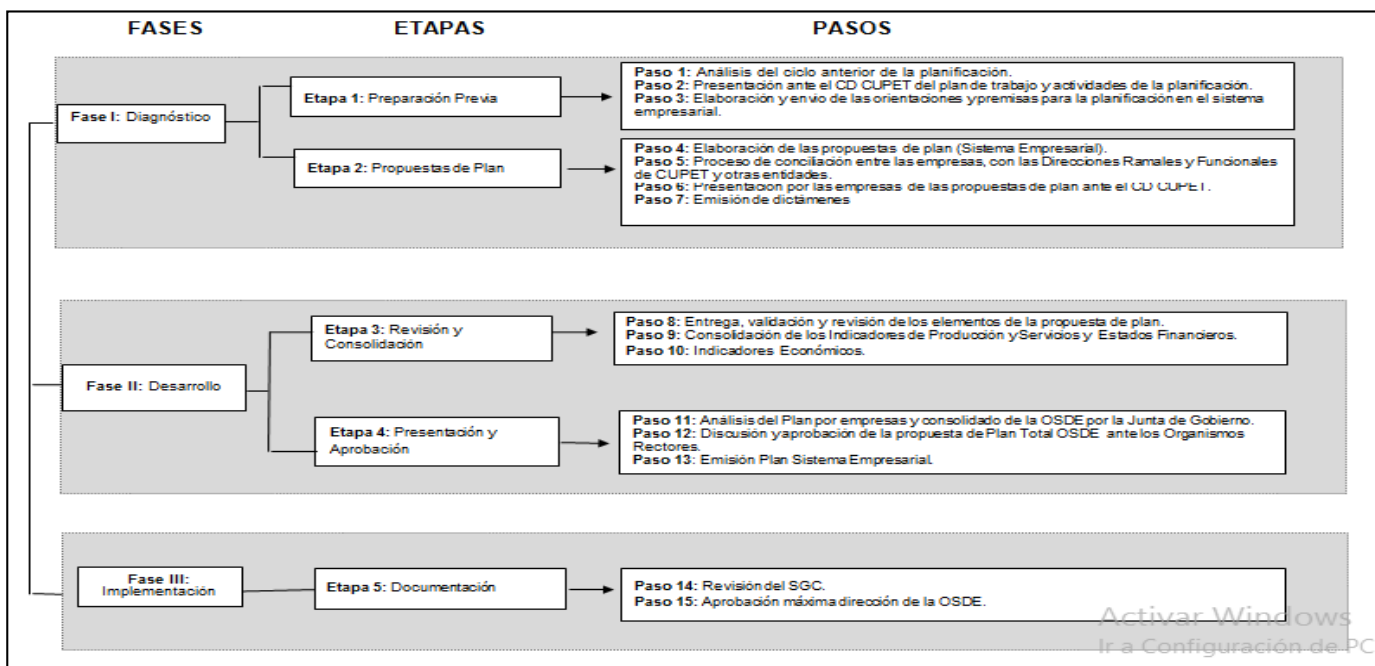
FASES ETAPAS PASOS

Fase I: Diagnóstico

Etapa 1: Preparación Previa

Paso 1: Análisis del ciclo anterior de la planificación.
Paso 2: Presentación ante el CD CUPET del plan de trabajo y actividades de la planificación.
Paso 3: Elaboración y envío de las orientaciones y premisas para la planificación en el sistema empresarial.

Etapa 2: Propuestas de Plan

Paso 4: Elaboración de las propuestas de plan (Sistema Empresarial).
Paso 5: Proceso de conciliación entre las empresas, con las Direcciones Ramales y Funcionales de CUPET y otras entidades.
Paso 6: Presentación por las empresas de las propuestas de plan ante el CD CUPET.
Paso 7: Emisión de dictámenes

Fase II: Desarrollo

Etapa 3: Revisión y Consolidación

Paso 8: Entrega, validación y revisión de los elementos de la propuesta de plan.
Paso 9: Consolidación de los Indicadores de Producción y Servicios y Estados Financieros.
Paso 10: Indicadores Económicos.

Etapa 4: Presentación y Aprobación

Paso 11: Análisis del Plan por empresas y consolidado de la OSDE por la Junta de Gobierno.
Paso 12: Discusión y aprobación de la propuesta de Plan Total OSDE ante los Organismos Rectores.
Paso 13: Emisión Plan Sistema Empresarial.

Fase III: Implementación

Etapa 5: Documentación

Paso 14: Revisión del SGC.
Paso 15: Aprobación máxima dirección de la OSDE.

Activar Windows
Ir a Configuración de PC